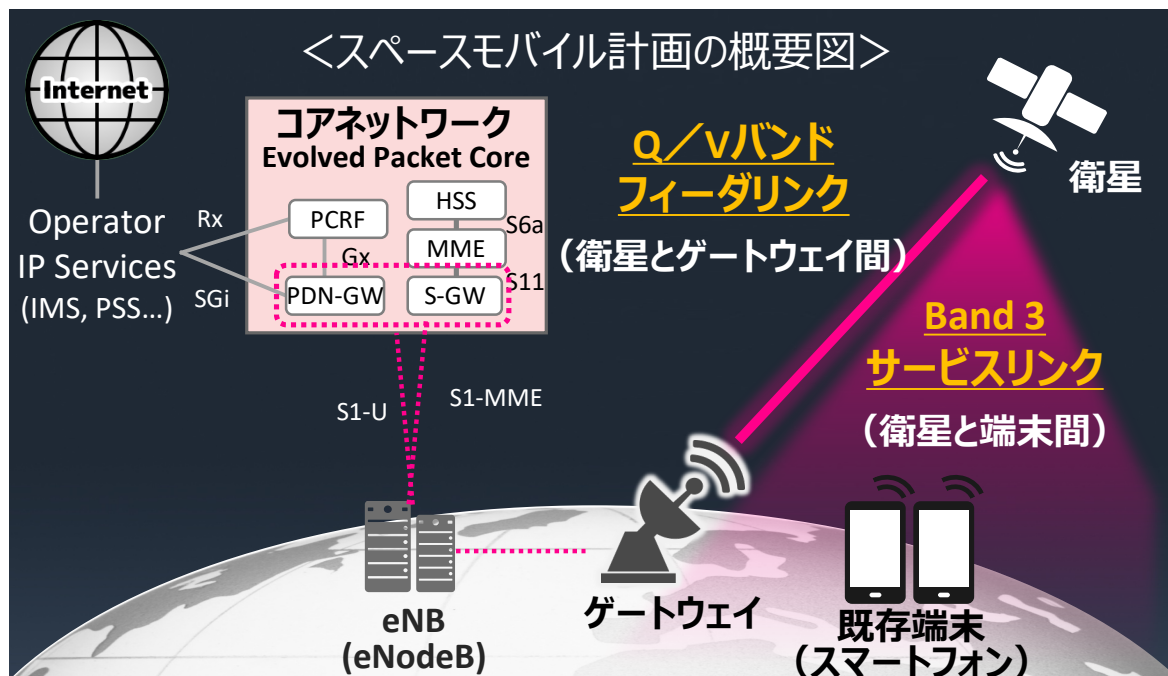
＜スペースモバイル計画の概要図＞

Internet

Operator IP Services (IMS, PSS…)

Rx

SGi

コアネットワーク
Evolved Packet Core

PCRF

HSS

S6a

MME

Gx

PDN-GW

S-GW

S11

S1-U

S1-MME

Q／Vバンド
フィーダリンク
（衛星とゲートウェイ間）

衛星

Band 3
サービスリンク
（衛星と端末間）

eNB
(eNodeB)

ゲートウェイ

既存端末
（スマートフォン）